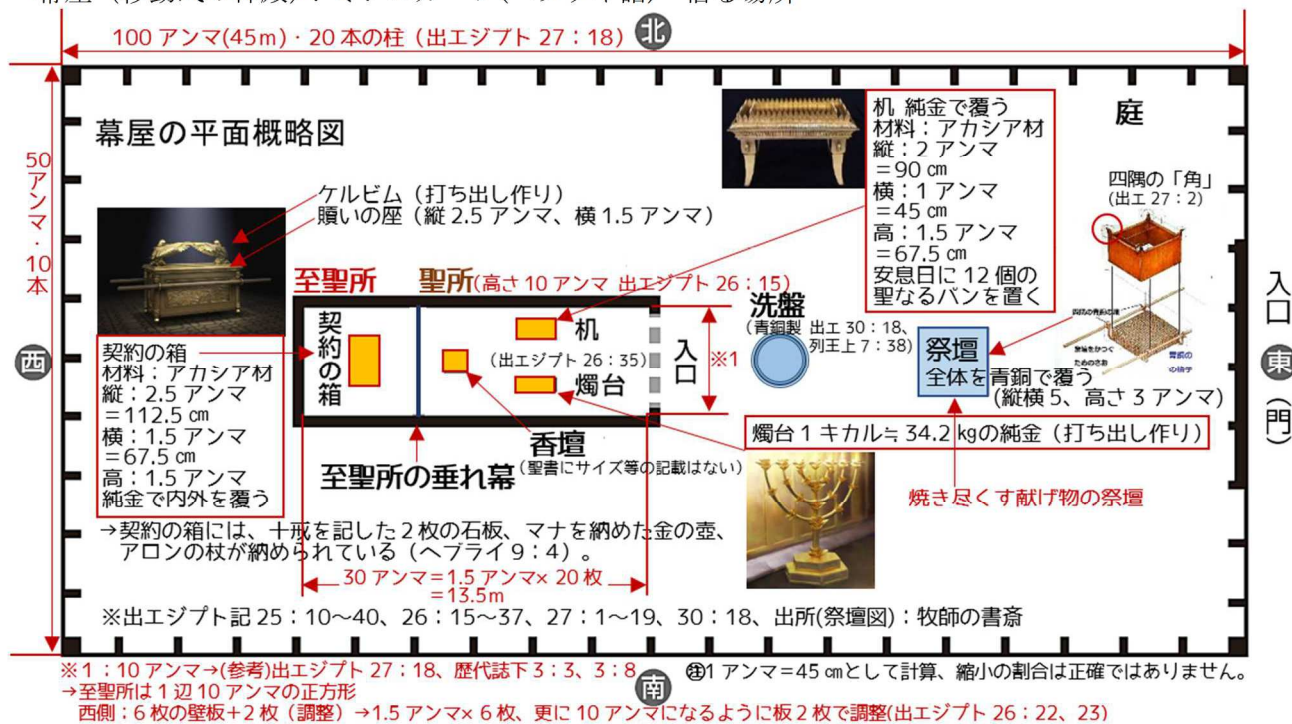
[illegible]

100 アンマ(45m)・20 本の柱（出エジプト 27：18） 北

50 アンマ・10 本

幕屋の平面概略図

ケルビム（打ち出し作り）
贖いの座（縦 2.5 アンマ、横 1.5 アンマ）

至聖所 聖所(高さ 10 アンマ 出エジプト 26：15)

契約の箱

机

(出エジプト 26：35)

燭台

入口

※1

香壇
(聖書にサイズ等の記載はない)

至聖所の垂れ幕

契約の箱
材料：アカシア材
縦：2.5 アンマ
＝112.5 ㎝
横：1.5 アンマ
＝67.5 ㎝
高：1.5 アンマ
純金で内外を覆う

西

机 純金で覆う
材料：アカシア材
縦：2 アンマ
＝90 ㎝
横：1 アンマ
＝45 ㎝
高：1.5 アンマ
＝67.5 ㎝
安息日に 12 個の
聖なるパンを置く

庭

四隅の「角」
(出エ 27：2)

洗盤
(青銅製 出エ 30：18、列王上 7：38)

祭壇
全体を青銅で覆う
(縦横 5、高さ 3 アンマ)

入口 東 (門)

燭台 1 キカル≒ 34.2 ㎏の純金（打ち出し作り）

焼き尽くす献げ物の祭壇

→契約の箱には、十戒を記した 2 枚の石板、マナを納めた金の壺、アロンの杖が納められている（ヘブライ 9：4）。

30 アンマ＝1.5 アンマ× 20 枚
＝13.5m

※出エジプト記 25：10～40、26：15～37、27：1～19、30：18、出所(祭壇図)：牧師の書斎

※1：10 アンマ→(参考)出エジプト 27：18、歴代誌下 3：3、3：8
→至聖所は 1 辺 10 アンマの正方形
西側：6 枚の壁板+2 枚（調整）→1.5 アンマ× 6 枚、更に 10 アンマになるように板 2 枚で調整(出エジプト 26：22、23)

南

㊟1 アンマ＝45 ㎝として計算、縮小の割合は正確ではありません。